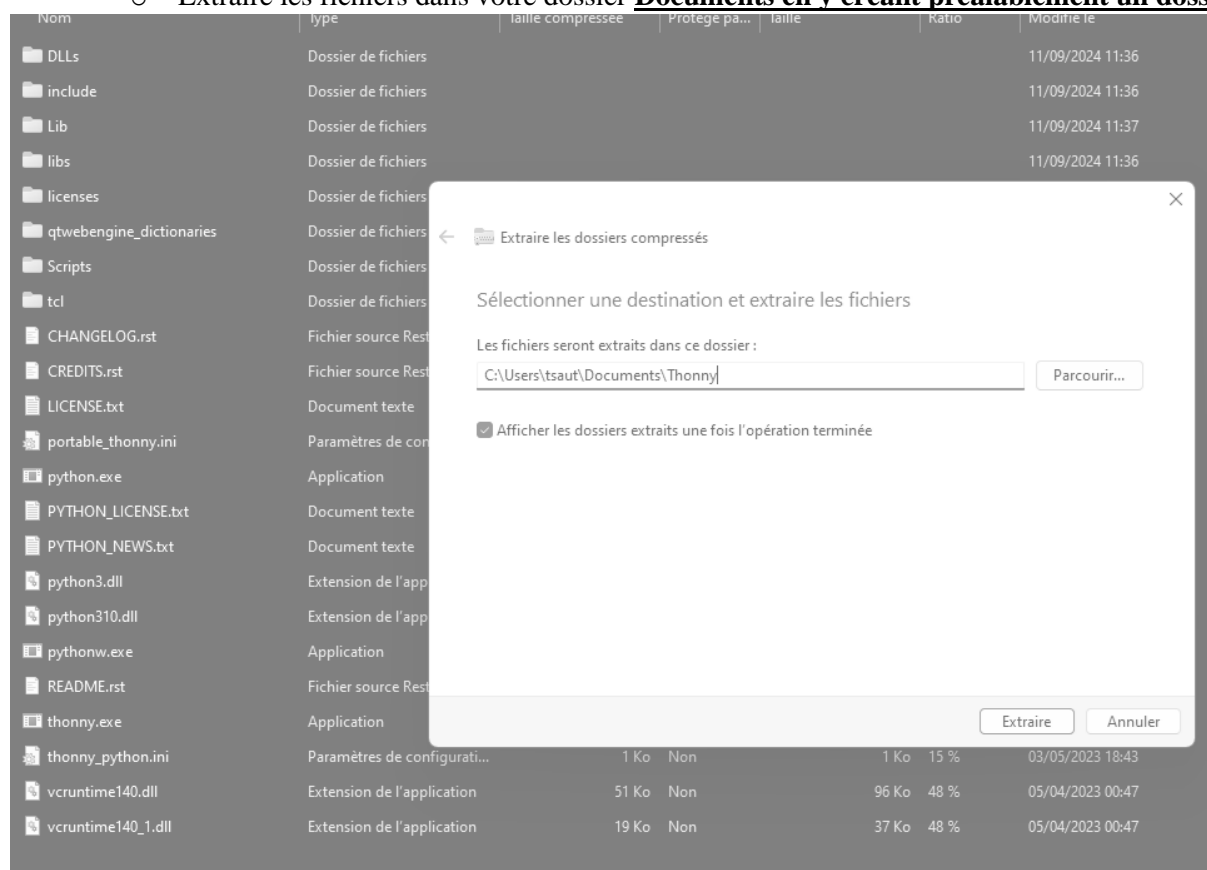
o Extraire les fichiers dans votre dossier **Documents en y créant préalablement un doss**

| Nom | Type | Taille compressée | Protégé pa... | Taille | Ratio | Modifié le |
|---|---|---|---|---|---|---|
| DLLs | Dossier de fichiers | | | | | 11/09/2024 11:36 |
| include | Dossier de fichiers | | | | | 11/09/2024 11:36 |
| Lib | Dossier de fichiers | | | | | 11/09/2024 11:37 |
| libs | Dossier de fichiers | | | | | 11/09/2024 11:36 |
| licenses | Dossier de fichiers | | | | | |
| qtwebengine_dictionaries | Dossier de fichiers | | | | | |
| Scripts | Dossier de fichiers | | | | | |
| tcl | Dossier de fichiers | | | | | |
| CHANGELOG.rst | Fichier source Rest | | | | | |
| CREDITS.rst | Fichier source Rest | | | | | |
| LICENSE.txt | Document texte | | | | | |
| portable_thonny.ini | Paramètres de con | | | | | |
| python.exe | Application | | | | | |
| PYTHON_LICENSE.txt | Document texte | | | | | |
| PYTHON_NEWS.txt | Document texte | | | | | |
| python3.dll | Extension de l'app | | | | | |
| python310.dll | Extension de l'app | | | | | |
| pythonw.exe | Application | | | | | |
| README.rst | Fichier source Rest | | | | | |
| thonny.exe | Application | | | | | |
| thonny_python.ini | Paramètres de configurati... | 1 Ko | Non | 1 Ko | 15 % | 03/05/2023 18:43 |
| vcruntime140.dll | Extension de l'application | 51 Ko | Non | 96 Ko | 48 % | 05/04/2023 00:47 |
| vcruntime140_1.dll | Extension de l'application | 19 Ko | Non | 37 Ko | 48 % | 05/04/2023 00:47 |

Extraire les dossiers compressés

Sélectionner une destination et extraire les fichiers

Les fichiers seront extraits dans ce dossier :

C:\Users\tsaut\Documents\Thonny

Parcourir...

Afficher les dossiers extraits une fois l'opération terminée

Extraire Annuler